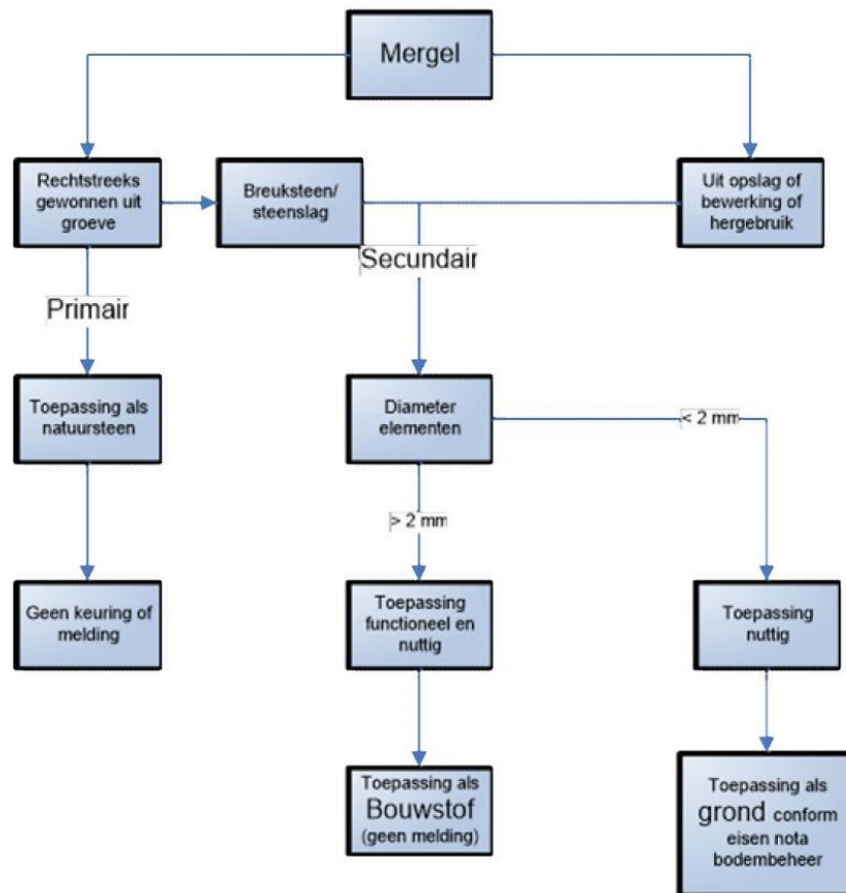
Mergel

Rechtstreeks gewonnen uit groeve

Breuksteen/ steenslag

Uit opslag of bewerking of hergebruik

Secundair

Primair

Toepassing als natuursteen

Diameter elementen

< 2 mm

> 2 mm

Geen keuring of melding

Toepassing functioneel en nuttig

Toepassing nuttig

Toepassing als Bouwstof (geen melding)

Toepassing als grond conform eisen nota bodembeheer